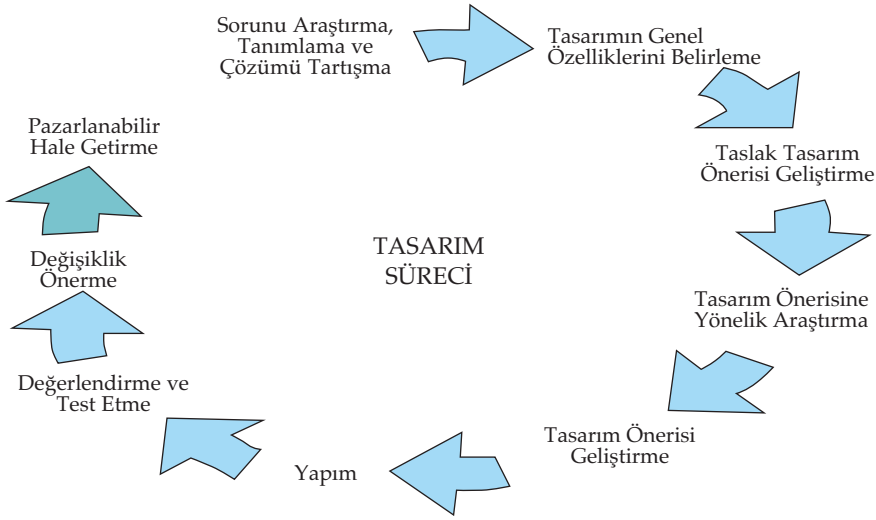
TASARIM SÜRECİ

Sorunu Araştırma, Tanımlama ve Çözümü Tartışma

Tasarımın Genel Özelliklerini Belirleme

Taslak Tasarım Önerisi Geliştirme

Tasarım Önerisine Yönelik Araştırma

Tasarım Önerisi Geliştirme

Yapım

Değerlendirme ve Test Etme

Değişiklik Önerme

Pazarlanabilir Hale Getirme